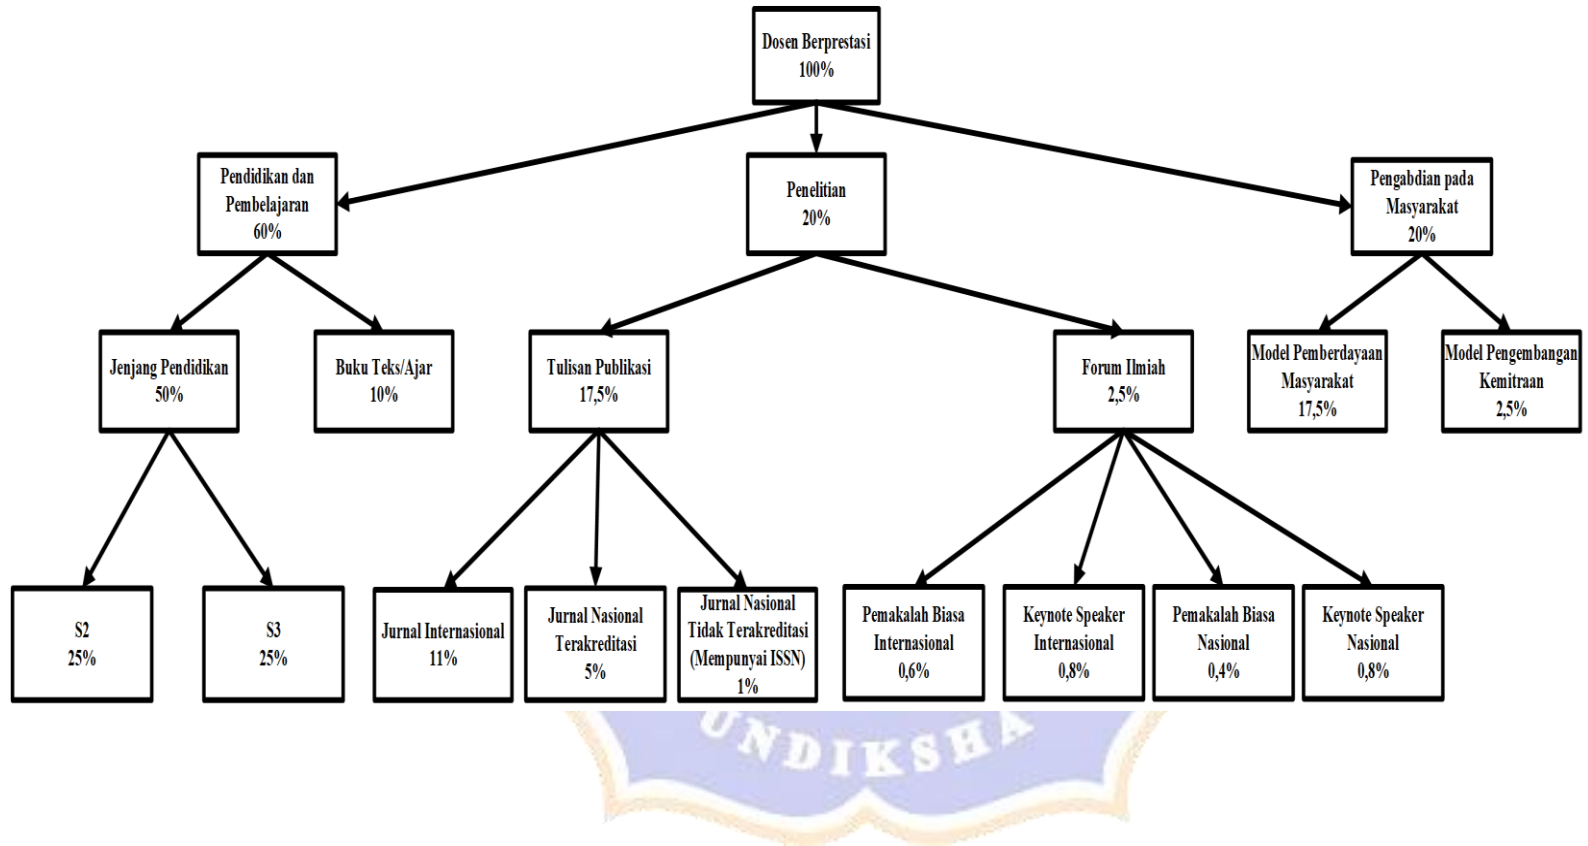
Dosen Berprestasi
100%

Pendidikan dan Pembelajaran
60%

Penelitian
20%

Pengabdian pada Masyarakat
20%

Jenjang Pendidikan
50%

Buku Teks/Ajar
10%

Tulisan Publikasi
17,5%

Forum Ilmiah
2,5%

Model Pemberdayaan Masyarakat
17,5%

Model Pengembangan Kemitraan
2,5%

S2
25%

S3
25%

Jurnal Internasional
11%

Jurnal Nasional Terakreditasi
5%

Jurnal Nasional Tidak Terakreditasi (Mempunyai ISSN)
1%

Pemakalah Biasa Internasional
0,6%

Keynote Speaker Internasional
0,8%

Pemakalah Biasa Nasional
0,4%

Keynote Speaker Nasional
0,8%

UNDIKSHA